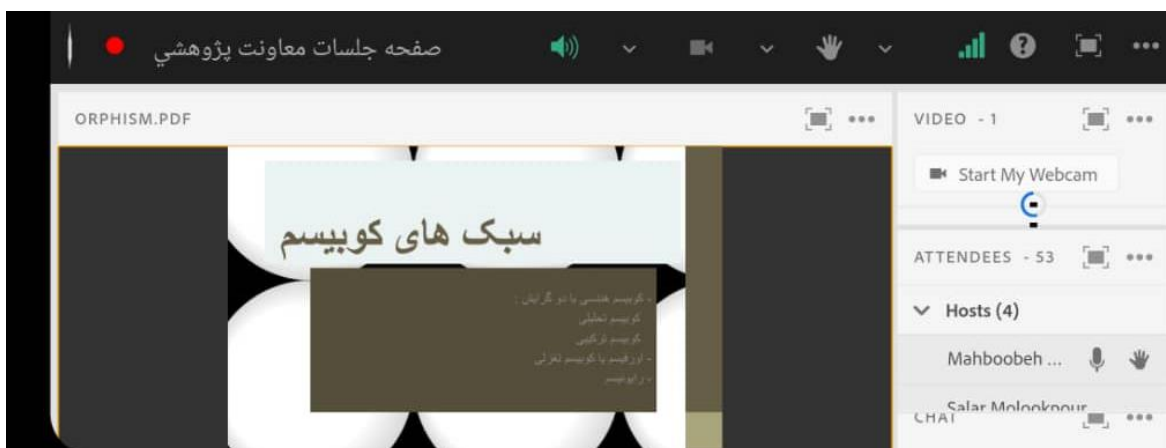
صفحه جلسات معاونت پژوهشي

ORPHISM.PDF

سبک های کوبیسم

- کوبیسم هندسی با دو گرایش :
کوبیسم تحلیلی
کوبیسم ترکیبی
- اورفیسم یا کوبیسم تغزلی
- راینونیسم

VIDEO - 1

Start My Webcam

ATTENDEES - 53

Hosts (4)

Mahboobeh ...

Salar Molookpour

CHAT